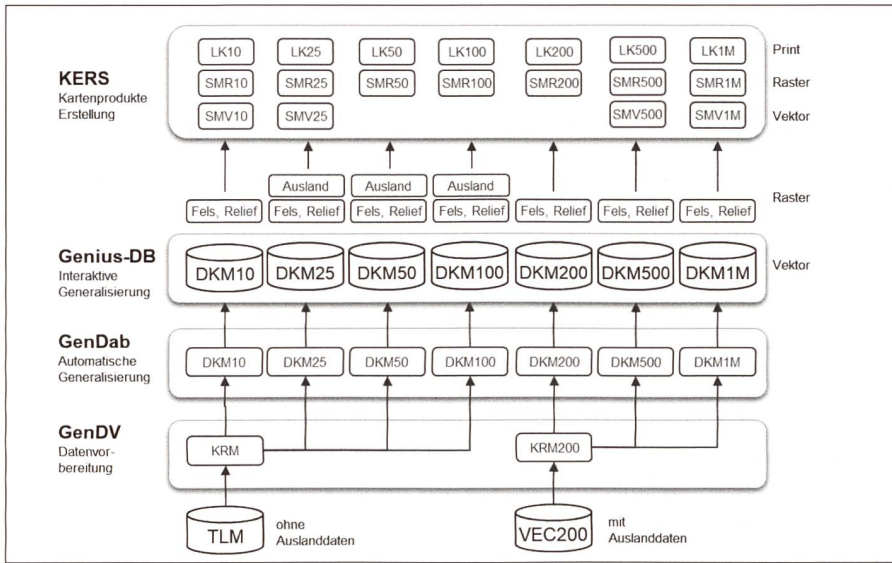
KERS
Kartenprodukte Erstellung

LK10 LK25 LK50 LK100 LK200 LK500 LK1M Print
SMR10 SMR25 SMR50 SMR100 SMR200 SMR500 SMR1M Raster
SMV10 SMV25 SMV500 SMV1M Vektor

Ausland Ausland Ausland
Fels, Relief Fels, Relief Fels, Relief Fels, Relief Fels, Relief Fels, Relief Fels, Relief Raster

Genius-DB
Interaktive Generalisierung

DKM10 DKM25 DKM50 DKM100 DKM200 DKM500 DKM1M Vektor

GenDab
Automatische Generalisierung

DKM10 DKM25 DKM50 DKM100 DKM200 DKM500 DKM1M

GenDV
Datenvorbereitung

KRM KRM200

TLM ohne Auslanddaten

VEC200 mit Auslanddaten